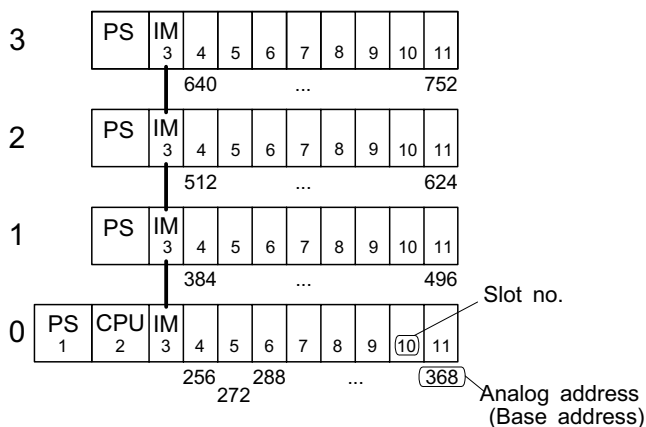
3

| PS | IM 3 | 4 | 5 | 6 | 7 | 8 | 9 | 10 | 11 |
|---|---|---|---|---|---|---|---|---|---|

640 ... 752

2

| PS | IM 3 | 4 | 5 | 6 | 7 | 8 | 9 | 10 | 11 |
|---|---|---|---|---|---|---|---|---|---|

512 ... 624

1

| PS | IM 3 | 4 | 5 | 6 | 7 | 8 | 9 | 10 | 11 |
|---|---|---|---|---|---|---|---|---|---|

384 ... 496

Slot no.

0

| PS 1 | CPU 2 | IM 3 | 4 | 5 | 6 | 7 | 8 | 9 | 10 | 11 |
|---|---|---|---|---|---|---|---|---|---|---|

256 272 288 ... 368

Analog address (Base address)